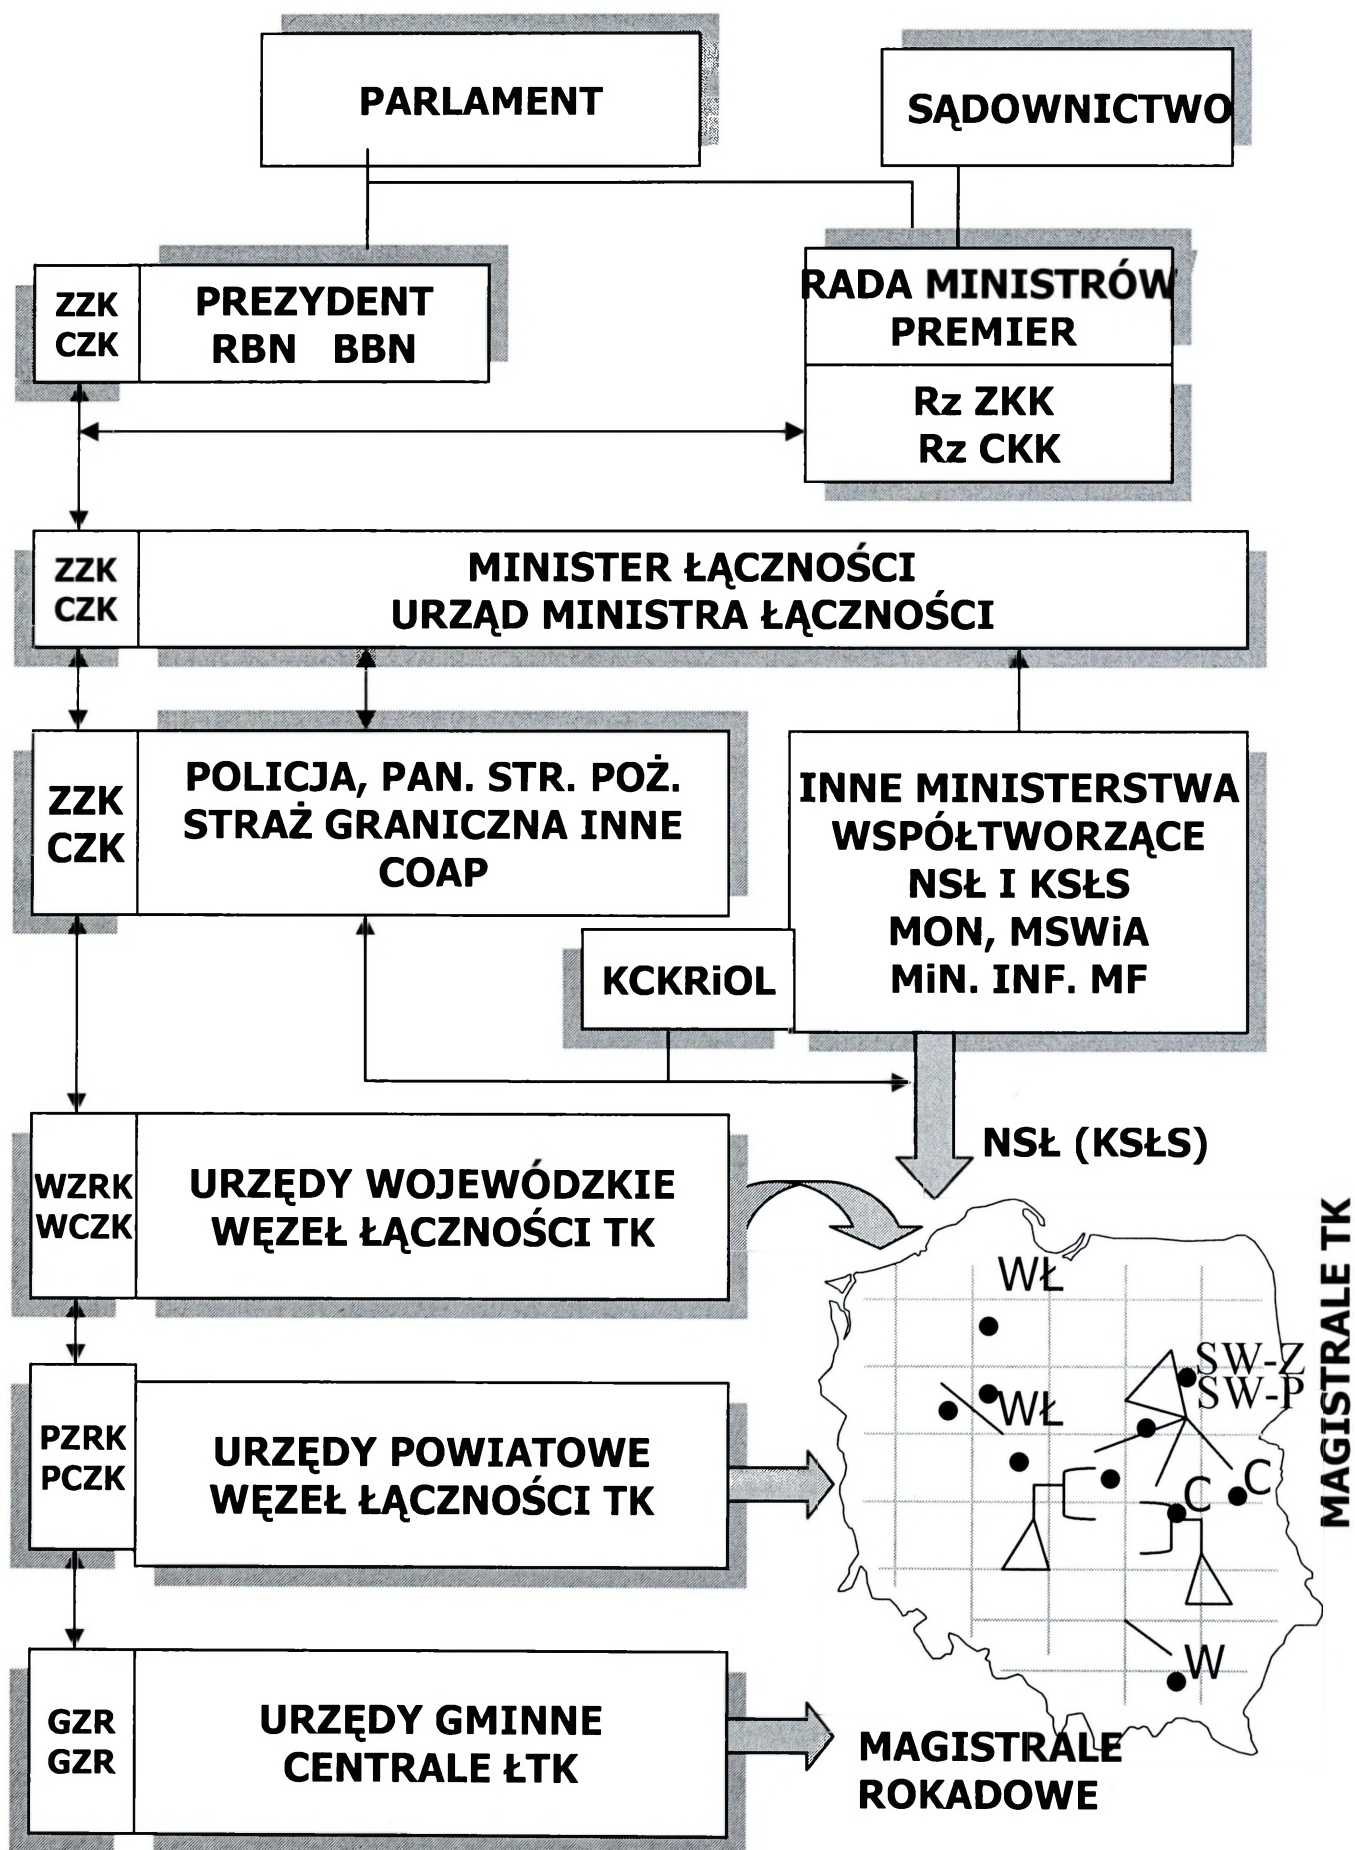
PARLAMENT

SĄDOWNICTWO

ZZK
CZK

PREZYDENT
RBN BBN

RADA MINISTRÓW
PREMIER

Rz ZKK
Rz CKK

ZZK
CZK

MINISTER ŁĄCZNOŚCI
URZĄD MINISTRA ŁĄCZNOŚCI

ZZK
CZK

POLICJA, PAN. STR. POŻ.
STRAŻ GRANICZNA INNE
COAP

INNE MINISTERSTWA
WSPÓŁTWORZĄCE
NSŁ I KSŁS
MON, MSWiA
MiN. INF. MF

KCKRiOL

NSŁ (KSŁS)

WZRK
WCZK

URZĘDY WOJEWÓDZKIE
WĘZEŁ ŁĄCZNOŚCI TK

MAGISTRALE TK

WŁ
WŁ
SW-Z
SW-P
C
C
W

PZRK
PCZK

URZĘDY POWIATOWE
WĘZEŁ ŁĄCZNOŚCI TK

GZR
GZR

URZĘDY GMINNE
CENTRALE ŁTK

MAGISTRALE
ROKADOWE